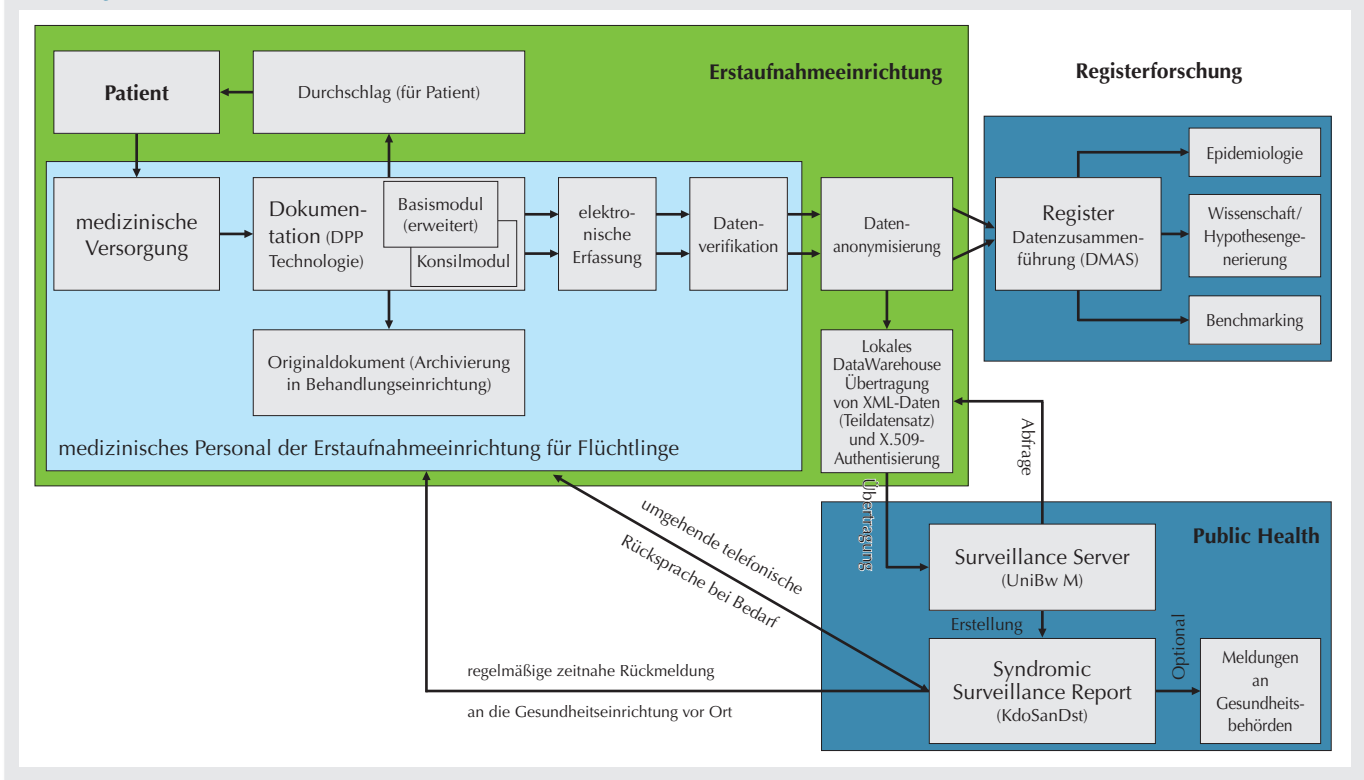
Erstaufnahmeeinrichtung

Registerforschung

Patient

Durchschlag (für Patient)

medizinische Versorgung

Dokumentation (DPP Technologie)

Basismodul (erweitert)

Konsilmodul

elektronische Erfassung

Datenverifikation

Datenanonymisierung

Register Datenzusammenführung (DMAS)

Epidemiologie

Wissenschaft/ Hypothesengenerierung

Benchmarking

Originaldokument (Archivierung in Behandlungseinrichtung)

Lokales DataWarehouse Übertragung von XML-Daten (Teildatensatz) und X.509-Authentisierung

medizinisches Personal der Erstaufnahmeeinrichtung für Flüchtlinge

Abfrage

Übertragung

umgehende telefonische Rücksprache bei Bedarf

Public Health

Surveillance Server (UniBw M)

Erstellung

Optional

regelmäßige zeitnahe Rückmeldung

an die Gesundheitseinrichtung vor Ort

Syndromic Surveillance Report (KdoSanDst)

Meldungen an Gesundheitsbehörden